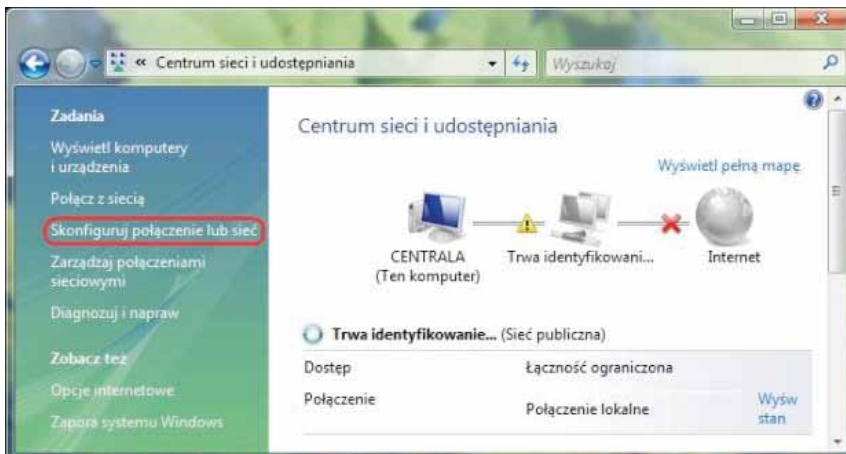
« Centrum sieci i udostępniania

Wyszukaj

Zadania

Wyświetl komputery i urządzenia

Połącz z siecią

Skonfiguruj połączenie lub sieć

Zarządzaj połączeniami sieciowymi

Diagnozuj i napraw

Zobacz też

Opcje internetowe

Zapora systemu Windows

Centrum sieci i udostępniania

Wyświetl pełną mapę

CENTRALA (Ten komputer)

Trwa identyfikowani...

Internet

Trwa identyfikowanie... (Sieć publiczna)

| Dostęp | Łączność ograniczona | |
|---|---|---|
| Połączenie | Połączenie lokalne | Wyśw stan |